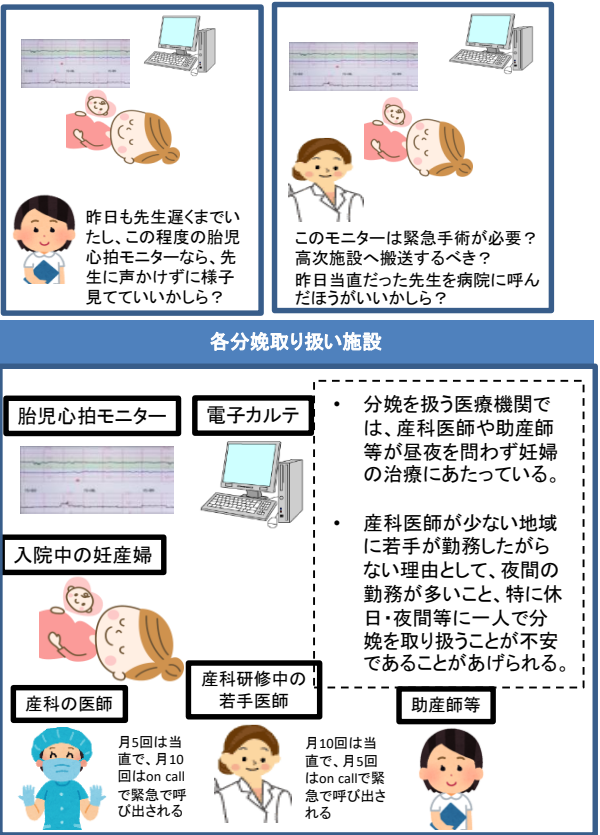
昨日も先生遅くまでいたし、この程度の胎児心拍モニターなら、先生に声かけずに様子見ててていいかしら？

このモニターは緊急手術が必要？高次施設へ搬送するべき？
昨日当直だった先生を病院に呼んだほうがいいかしら？

各分娩取り扱い施設

胎児心拍モニター

電子カルテ

• 分娩を扱う医療機関では、産科医師や助産師等が昼夜を問わず妊婦の治療にあたっている。

• 産科医師が少ない地域に若手が勤務したがらない理由として、夜間の勤務が多いこと、特に休日・夜間等に一人で分娩を取り扱うことが不安であることがあげられる。

入院中の妊産婦

産科の医師

月5回は当直で、月10回はon callで緊急で呼び出される

産科研修中の若手医師

月10回は当直で、月5回はon callで緊急で呼び出される

助産師等